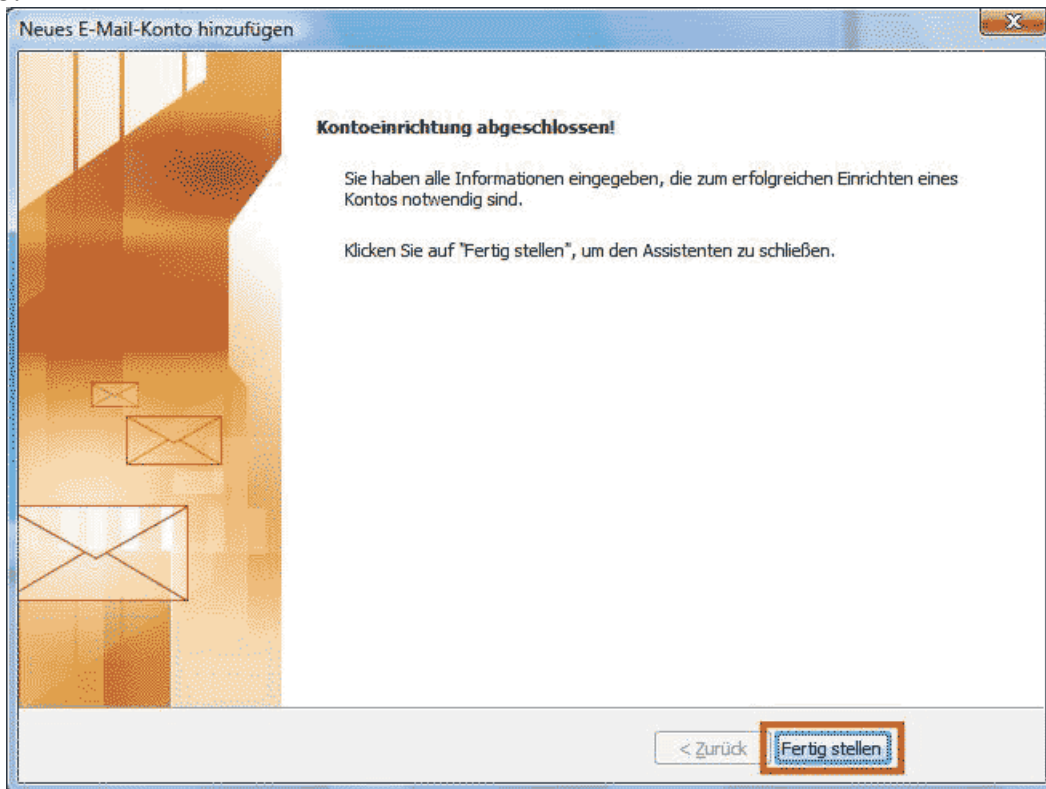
Neues E-Mail-Konto hinzufügen

Kontoeinrichtung abgeschlossen!

Sie haben alle Informationen eingegeben, die zum erfolgreichen Einrichten eines Kontos notwendig sind.

Klicken Sie auf "Fertig stellen", um den Assistenten zu schließen.

< Zurück

Fertig stellen